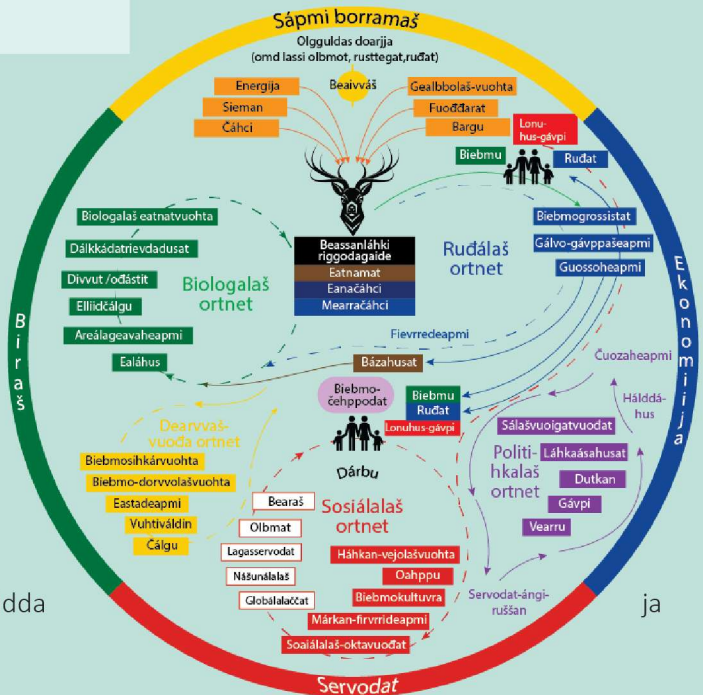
Sápmi borramaš
Olgguldas doarjja
(omd lassi olbmot, rusttegat,ruđat)

Energija
Sieman
Čáhci
Beaivváš
Gealbbolaš-vuohta
Fuođđarat
Bargu
Lonu-hus-gávpi
Biebmu
Ruđat

Biologalaš eatnatvuohta
Dálkkádatrievdadusat
Divvut /ođástit
Elliidčálgu
Areálageavaheapmi
Ealáhus
Biologalaš ortnet

Beassanláhki riggodagaide
Eatnamat
Eanačáhci
Mearračáhci

Ruđalaš ortnet
Biebmogrossistat
Gálvo-gávppašeapmi
Guossoheapmi
Fievrredeapmi
Bázahusat
Čuozaheapmi
Hálddá-hus

Biebmo-čehppodat
Biebmu
Ruđat
Lonuhus-gávpi
Dárbu

Dearvvaš-vuođa ortnet
Biebmosihkárvuohta
Biebmo-dorvvolašvuohta
Eastadeapmi
Vuhtiváldin
Čálgu

Bearaš
Olbmat
Lagasservodat
Nášunálalaš
Globálalaččat
Sosiálalaš ortnet
Háhkan-vejolašvuohta
Oahppu
Biebmokultuvra
Márkan-firvrrideapmi
Soaiálalaš-oktavuođat

Sálašvuoigatvuođat
Láhkaásahusat
Dutkan
Gávpi
Vearru
Politi-hkalaš ortnet
Servodat-ángi-ruššan

Biraš
Ekonomiija
Servodat
dda
ja